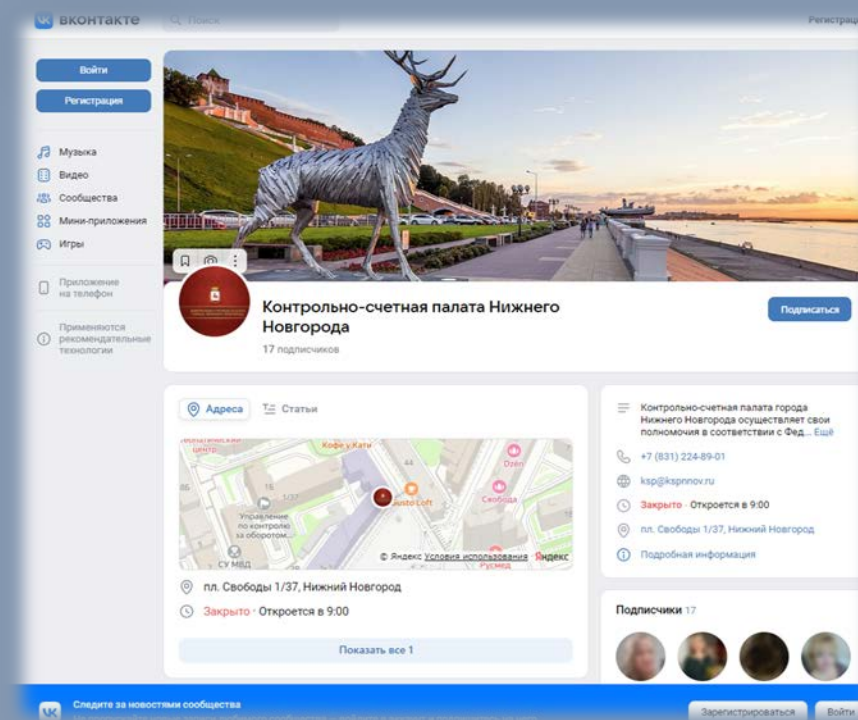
ВКОНТАКТЕ Поиск Регистрац

Войти
Регистрация

Музыка
Видео
Сообщества
Мини-приложения
Игры

Приложение на телефон

Применяются рекомендательные технологии

Контрольно-счетная палата Нижнего Новгорода
17 подписчиков

Подписаться

Адреса Статьи

Кофе у Кати
Dzen
Justo Loft
Свобода
Управление по контролю за оборотом...
СУ МВД
Русмед
© Яндекс Условия использования Яндекс

пл. Свободы 1/37, Нижний Новгород
Закрыто · Откроется в 9:00

Показать все 1

Контрольно-счетная палата города Нижнего Новгорода осуществляет свои полномочия в соответствии с Фед... Ещё
+7 (831) 224-89-01
ksp@kspnnov.ru
Закрыто · Откроется в 9:00
пл. Свободы 1/37, Нижний Новгород
Подробная информация

Подписчики 17

Следите за новостями сообщества
Зарегистрироваться Войти